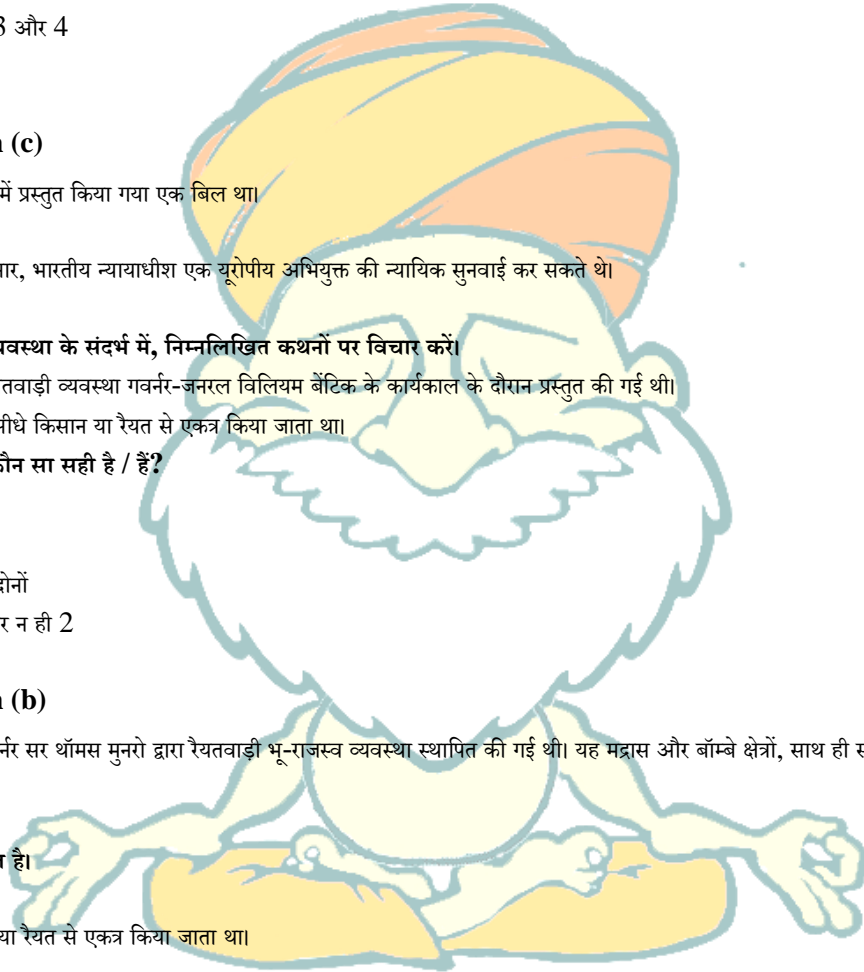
3 और 4

n (c)

में प्रस्तुत किया गया एक बिल था।

ार, भारतीय न्यायाधीश एक यूरोपीय अभियुक्त की न्यायिक सुनवाई कर सकते थे।

वस्था के संदर्भ में, निम्नलिखित कथनों पर विचार करें।
तवाड़ी व्यवस्था गवर्नर-जनरल विलियम बेंटिक के कार्यकाल के दौरान प्रस्तुत की गई थी।
ीधे किसान या रैयत से एकत्र किया जाता था।
ौन सा सही है / हैं?

ोनों
र न ही 2

n (b)

र्नर सर थॉमस मुनरो द्वारा रैयतवाड़ी भू-राजस्व व्यवस्था स्थापित की गई थी। यह मद्रास और बॉम्बे क्षेत्रों, साथ ही स

है।

या रैयत से एकत्र किया जाता था।